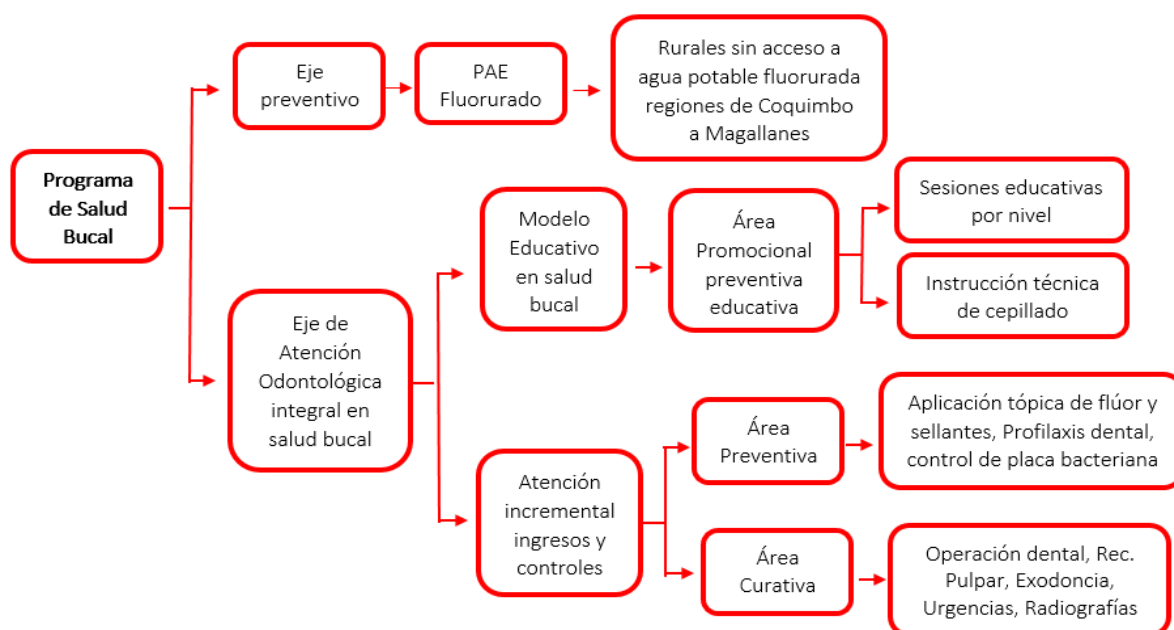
Programa de Salud Bucal

Eje preventivo

PAE Fluorurado

Rurales sin acceso a agua potable fluorurada regiones de Coquimbo a Magallanes

Eje de Atención Odontológica integral en salud bucal

Modelo Educativo en salud bucal

Área Promocional preventiva educativa

Sesiones educativas por nivel

Instrucción técnica de cepillado

Atención incremental ingresos y controles

Área Preventiva

Aplicación tópica de flúor y sellantes, Profilaxis dental, control de placa bacteriana

Área Curativa

Operación dental, Rec. Pulpar, Exodoncia, Urgencias, Radiografías